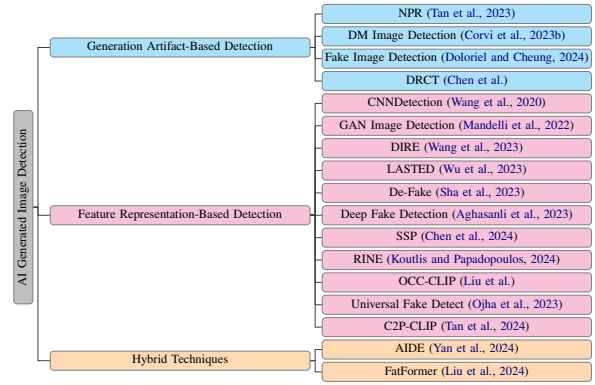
AI Generated Image Detection

Generation Artifact-Based Detection

NPR (Tan et al., 2023)

DM Image Detection (Corvi et al., 2023b)

Fake Image Detection (Doloriel and Cheung, 2024)

DRCT (Chen et al.)

Feature Representation-Based Detection

CNNDetection (Wang et al., 2020)

GAN Image Detection (Mandelli et al., 2022)

DIRE (Wang et al., 2023)

LASTED (Wu et al., 2023)

De-Fake (Sha et al., 2023)

Deep Fake Detection (Aghasanli et al., 2023)

SSP (Chen et al., 2024)

RINE (Koutlis and Papadopoulos, 2024)

OCC-CLIP (Liu et al.)

Universal Fake Detect (Ojha et al., 2023)

C2P-CLIP (Tan et al., 2024)

Hybrid Techniques

AIDE (Yan et al., 2024)

FatFormer (Liu et al., 2024)